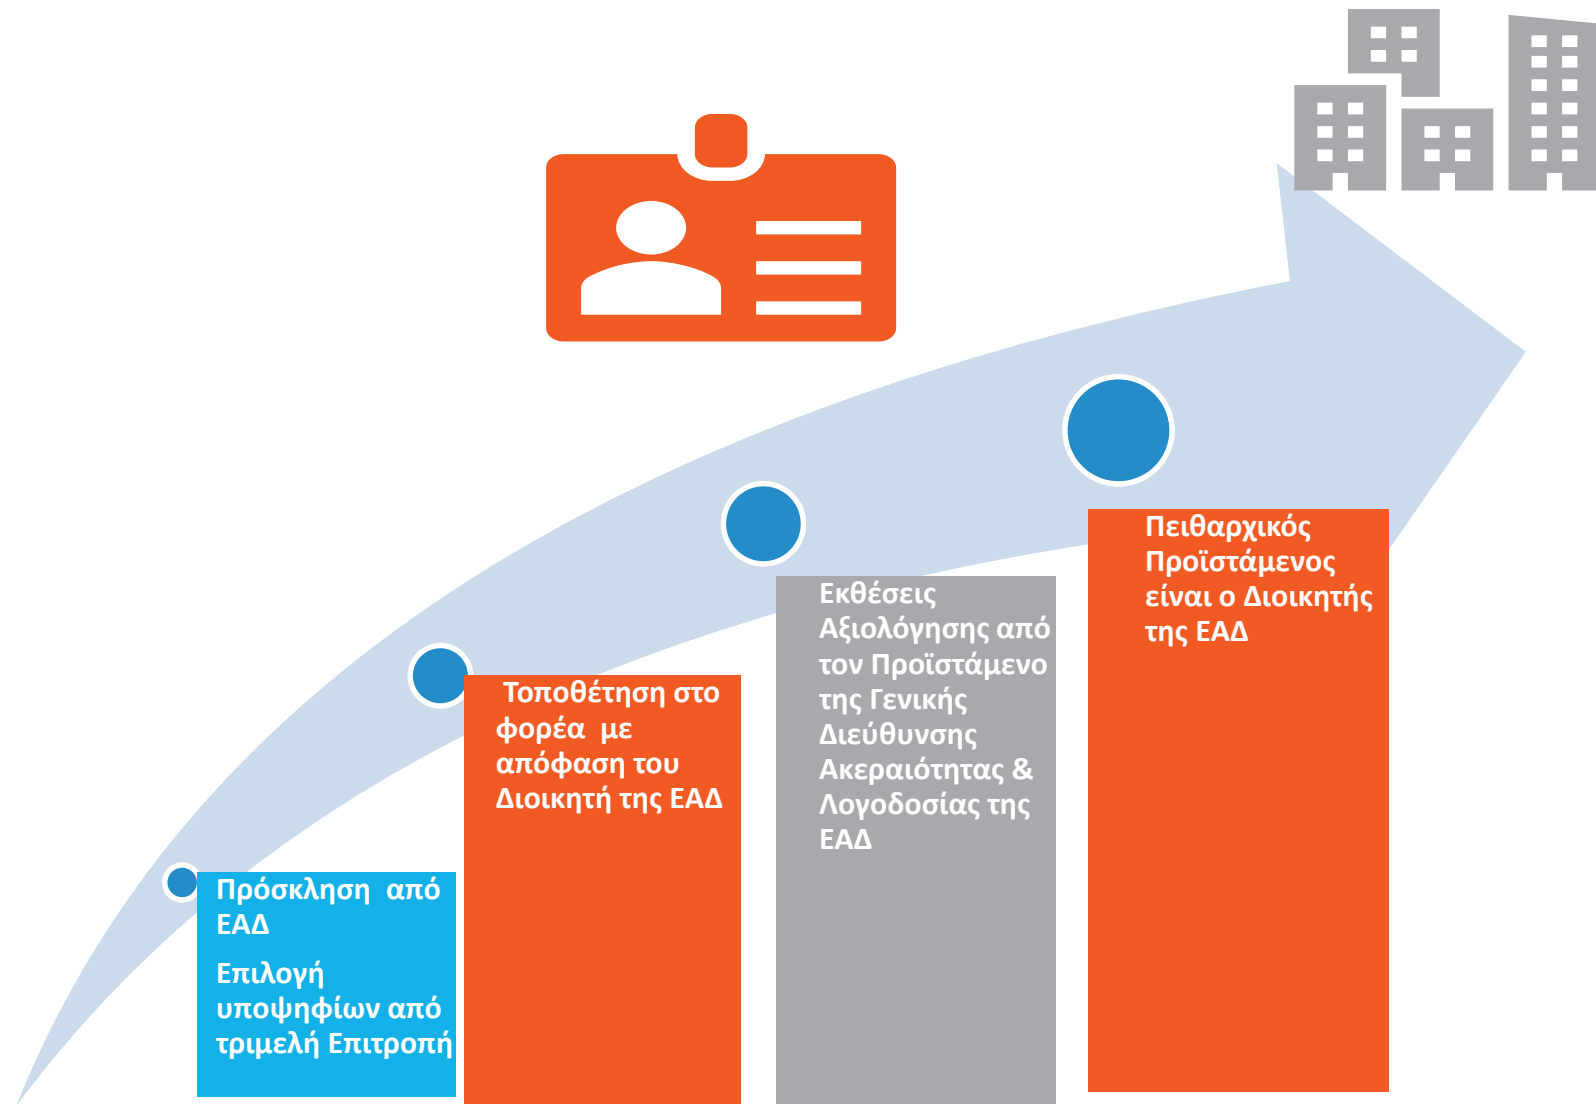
Πρόσκληση από ΕΑΔ

Επιλογή υποψηφίων από τριμελή Επιτροπή

Τοποθέτηση στο φορέα με απόφαση του Διοικητή της ΕΑΔ

Εκθέσεις Αξιολόγησης από τον Προϊστάμενο της Γενικής Διεύθυνσης Ακεραιότητας & Λογοδοσίας της ΕΑΔ

Πειθαρχικός Προϊστάμενος είναι ο Διοικητής της ΕΑΔ